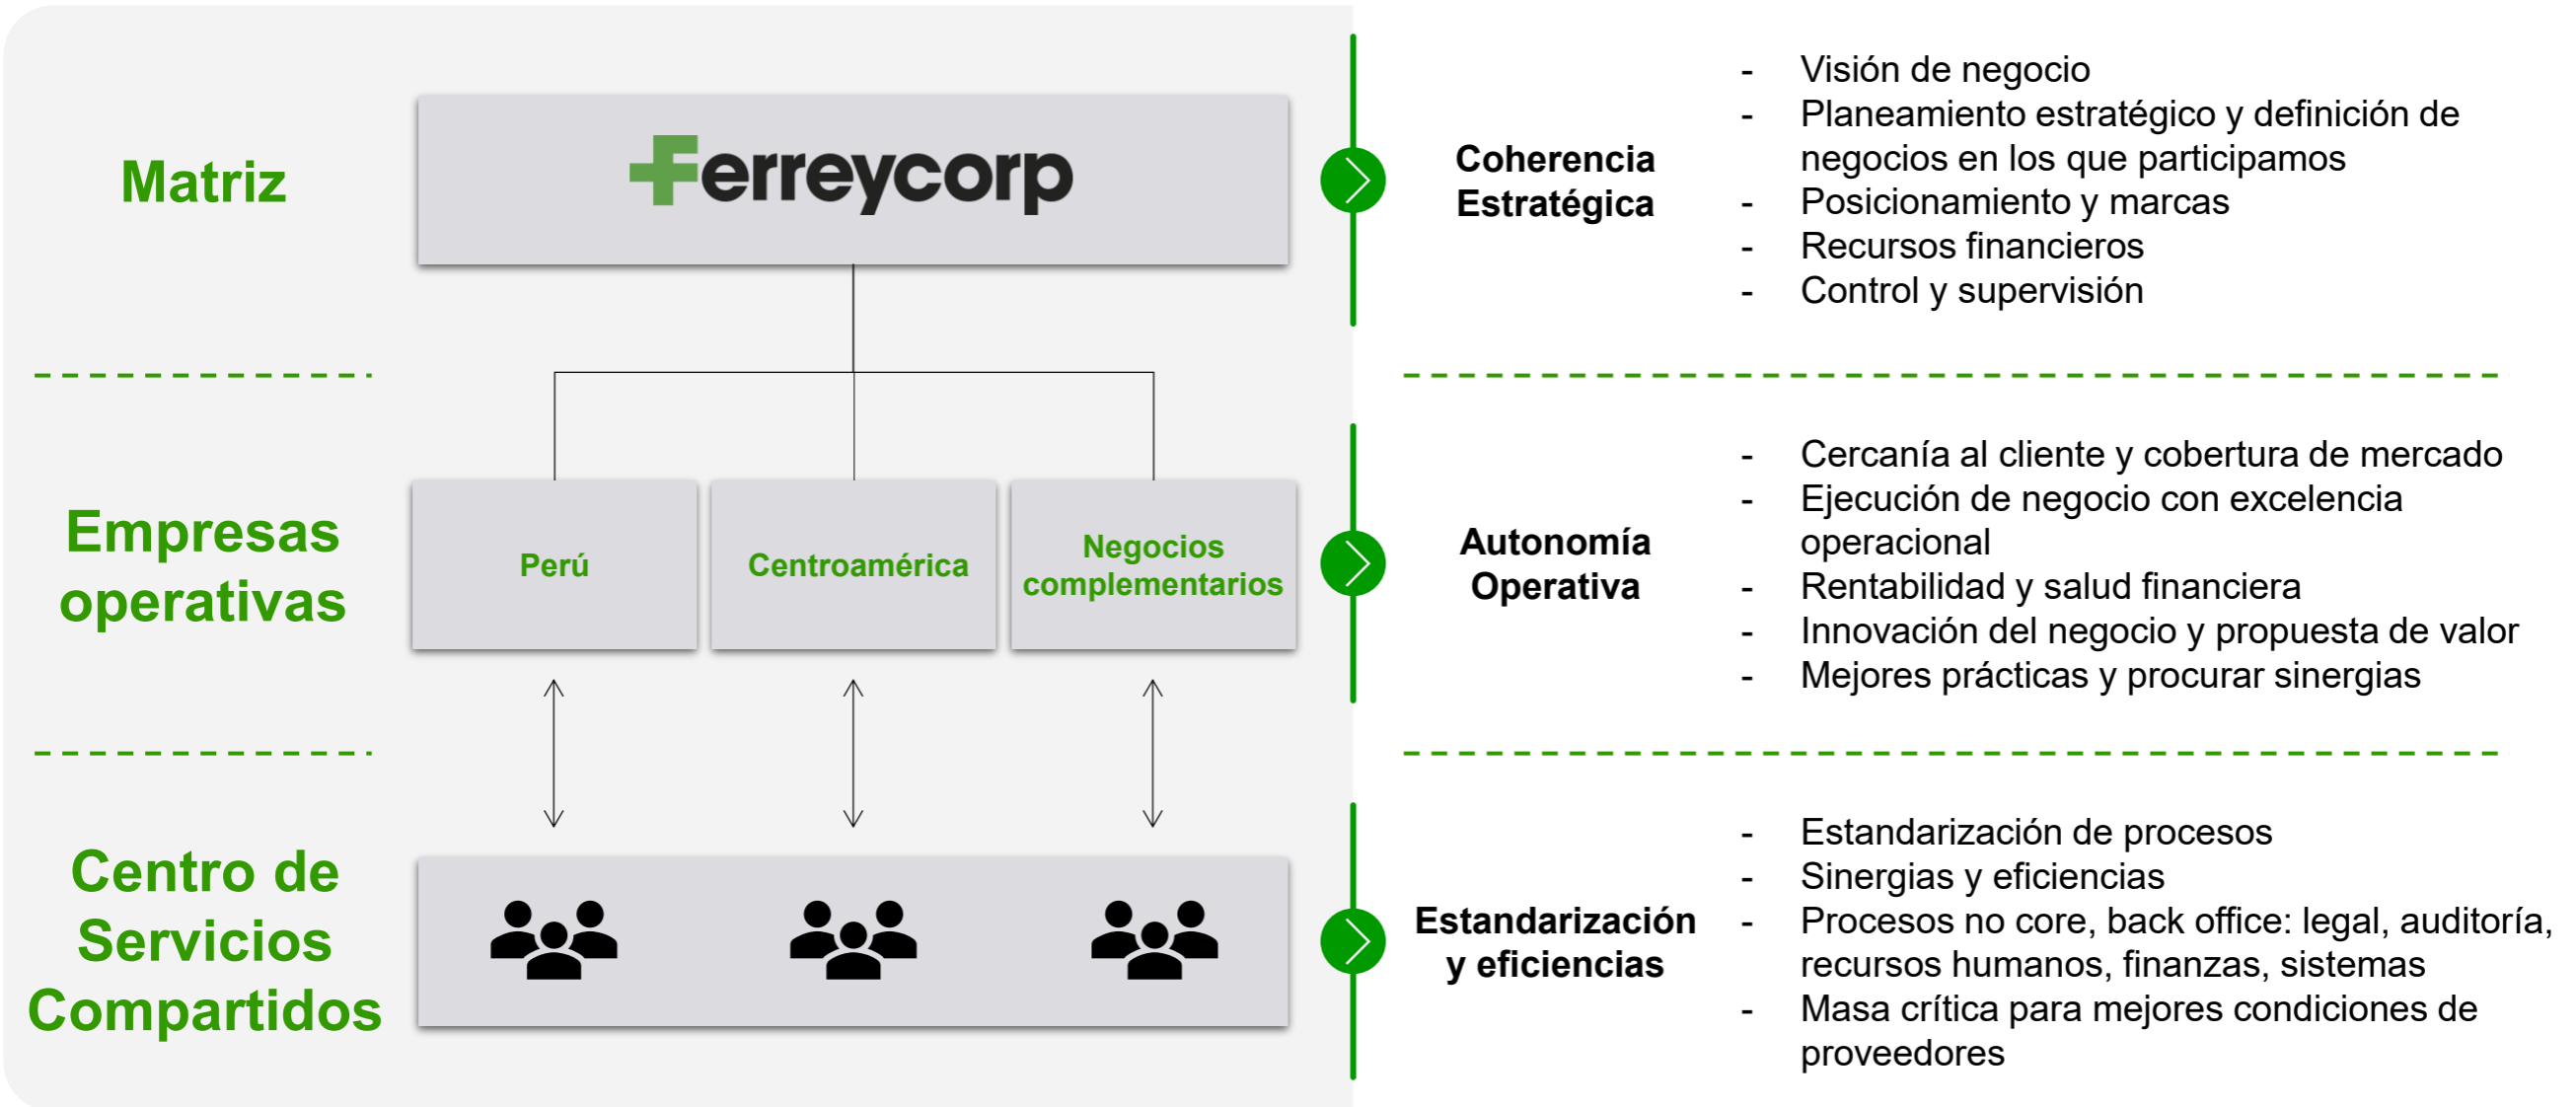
Matriz

Ferreycorp

Coherencia Estratégica

- Visión de negocio
- Planeamiento estratégico y definición de negocios en los que participamos
- Posicionamiento y marcas
- Recursos financieros
- Control y supervisión

Empresas operativas

Perú

Centroamérica

Negocios complementarios

Autonomía Operativa

- Cercanía al cliente y cobertura de mercado
- Ejecución de negocio con excelencia operacional
- Rentabilidad y salud financiera
- Innovación del negocio y propuesta de valor
- Mejores prácticas y procurar sinergias

Centro de Servicios Compartidos

Estandarización y eficiencias

- Estandarización de procesos
- Sinergias y eficiencias
- Procesos no core, back office: legal, auditoría, recursos humanos, finanzas, sistemas
- Masa crítica para mejores condiciones de proveedores